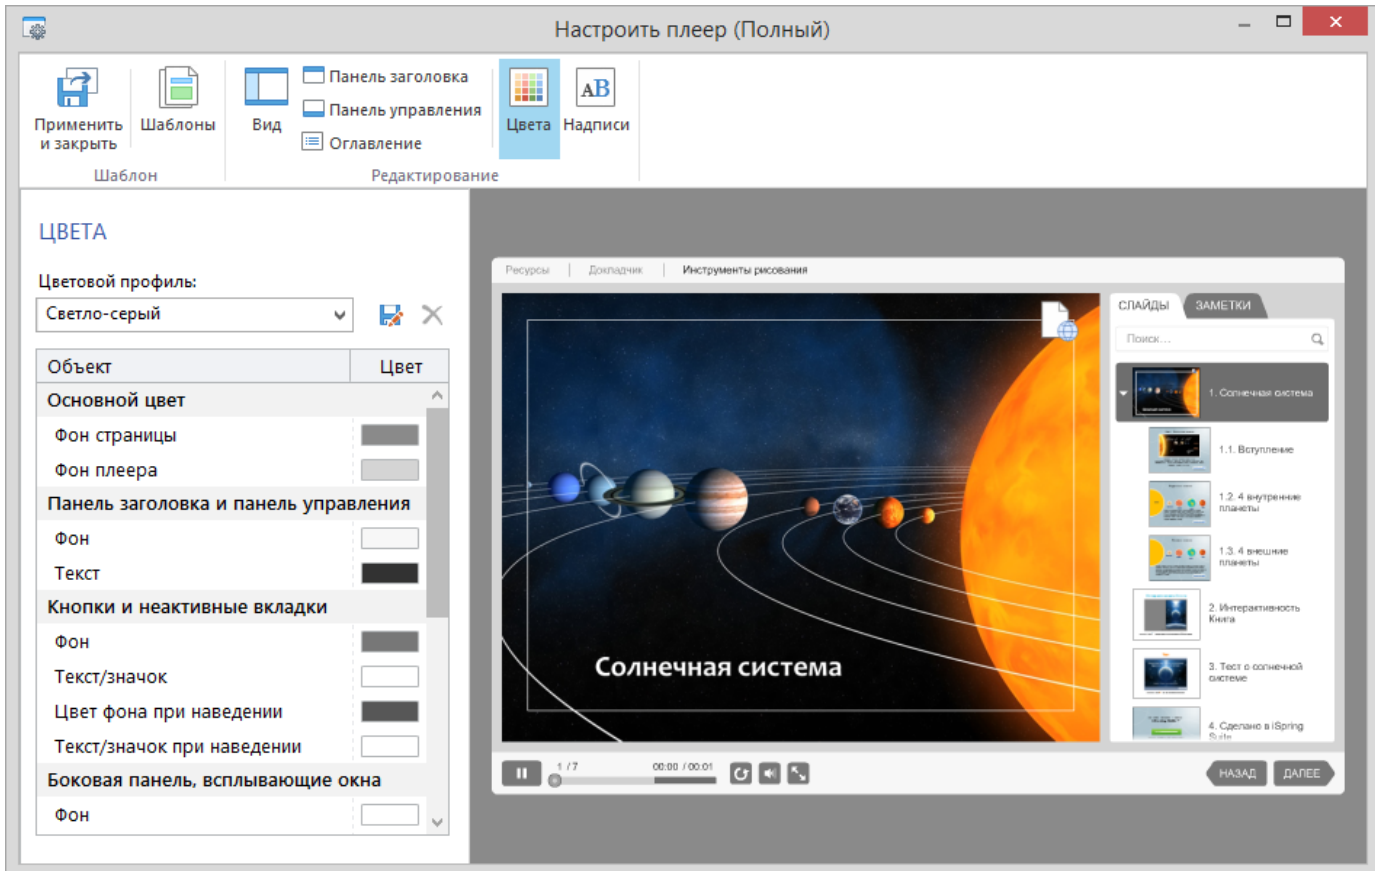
Настроить плеер (Полный)

Применить и закрыть
Шаблоны
Шаблон
Вид
Панель заголовка
Панель управления
Оглавление
Цвета
Надписи
Редактирование

ЦВЕТА

Цветовой профиль:
Светло-серый

| Объект | Цвет |
|---|---|
| Основной цвет | |
| Фон страницы | |
| Фон плеера | |
| Панель заголовка и панель управления | |
| Фон | |
| Текст | |
| Кнопки и неактивные вкладки | |
| Фон | |
| Текст/значок | |
| Цвет фона при наведении | |
| Текст/значок при наведении | |
| Боковая панель, всплывающие окна | |
| Фон | |

Ресурсы | Докладчик | Инструменты рисования

Солнечная система

СЛАЙДЫ ЗАМЕТКИ
Поиск...
1. Солнечная система
1.1. Вступление
1.2. 4 внутренние планеты
1.3. 4 внешние планеты
2. Интерактивность Книга
3. Тест о солнечной системе
4. Сделано в iSpring Suite

1 / 7
00:00 / 00:01
НАЗАД
ДАЛЕЕ